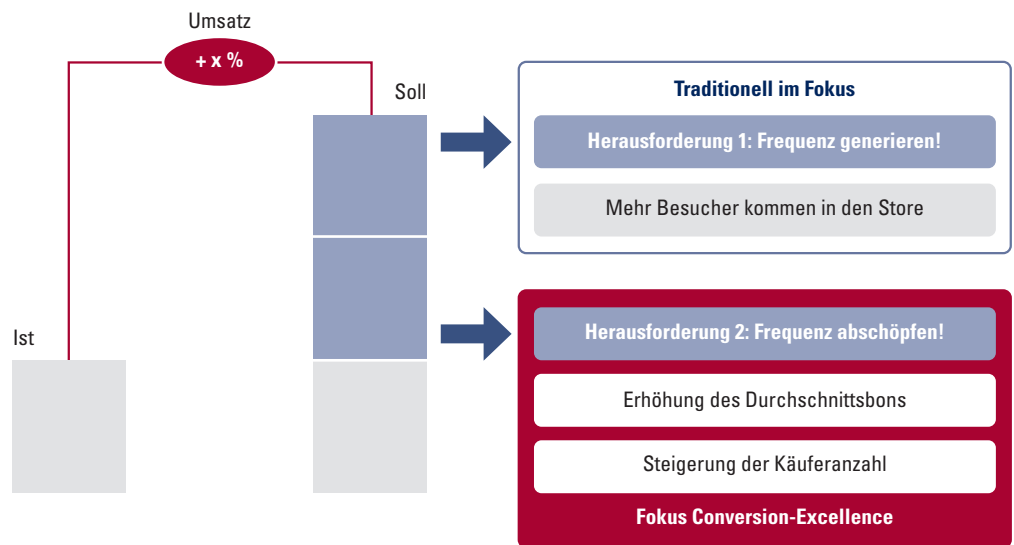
Umsatz

+ x %

Soll

Ist

Traditionell im Fokus

Herausforderung 1: Frequenz generieren!

Mehr Besucher kommen in den Store

Herausforderung 2: Frequenz abschöpfen!

Erhöhung des Durchschnittsbons

Steigerung der Käuferanzahl

Fokus Conversion-Excellence